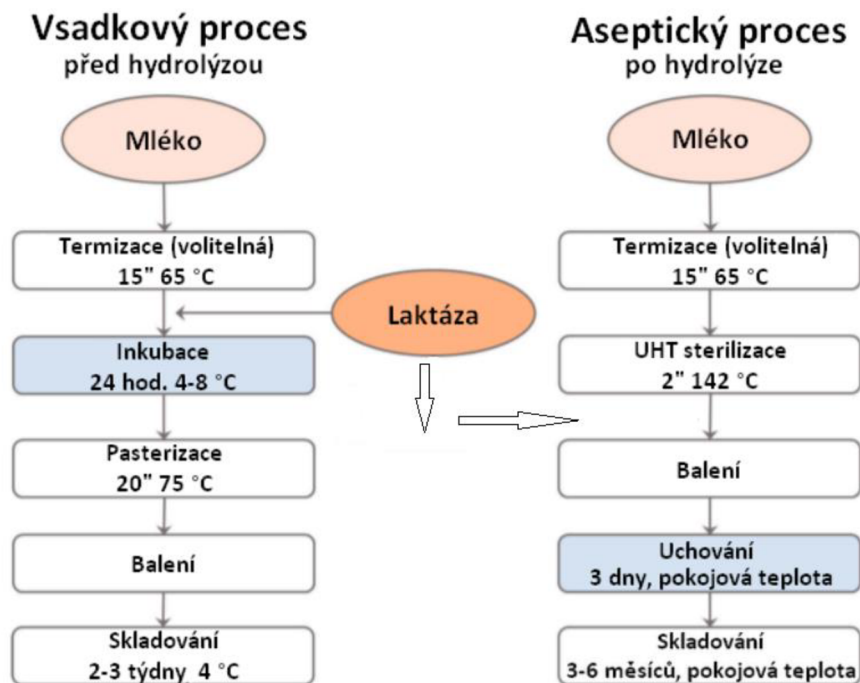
Vsadkový proces
před hydrolýzou

Mléko

Termizace (volitelná)
15" 65 °C

Inkubace
24 hod. 4-8 °C

Pasterizace
20" 75 °C

Balení

Skladování
2-3 týdny, 4 °C

Laktáza

Aseptický proces
po hydrolýze

Mléko

Termizace (volitelná)
15" 65 °C

UHT sterilizace
2" 142 °C

Balení

Uchování
3 dny, pokojová teplota

Skladování
3-6 měsíců, pokojová teplota